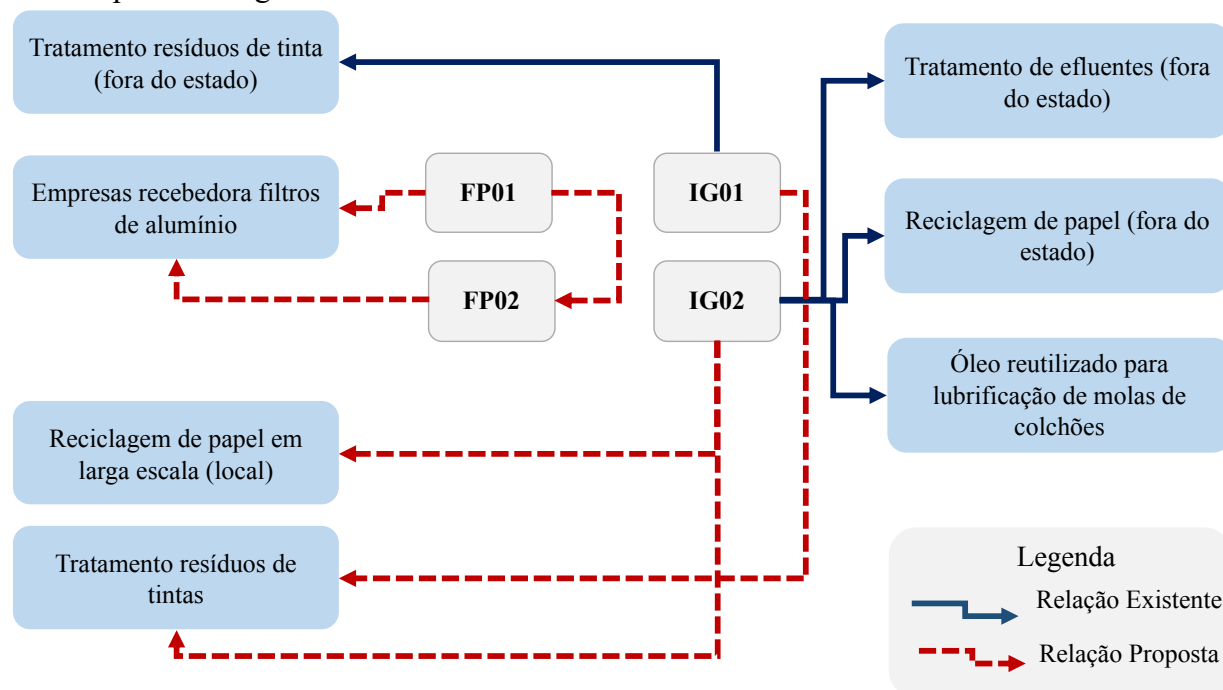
Tratamento resíduos de tinta (fora do estado)

Empresas recebedora filtros de alumínio

FP01

FP02

IG01

IG02

Tratamento de efluentes (fora do estado)

Reciclagem de papel (fora do estado)

Óleo reutilizado para lubrificação de molas de colchões

Reciclagem de papel em larga escala (local)

Tratamento resíduos de tintas

Legenda

Relação Existente

Relação Proposta